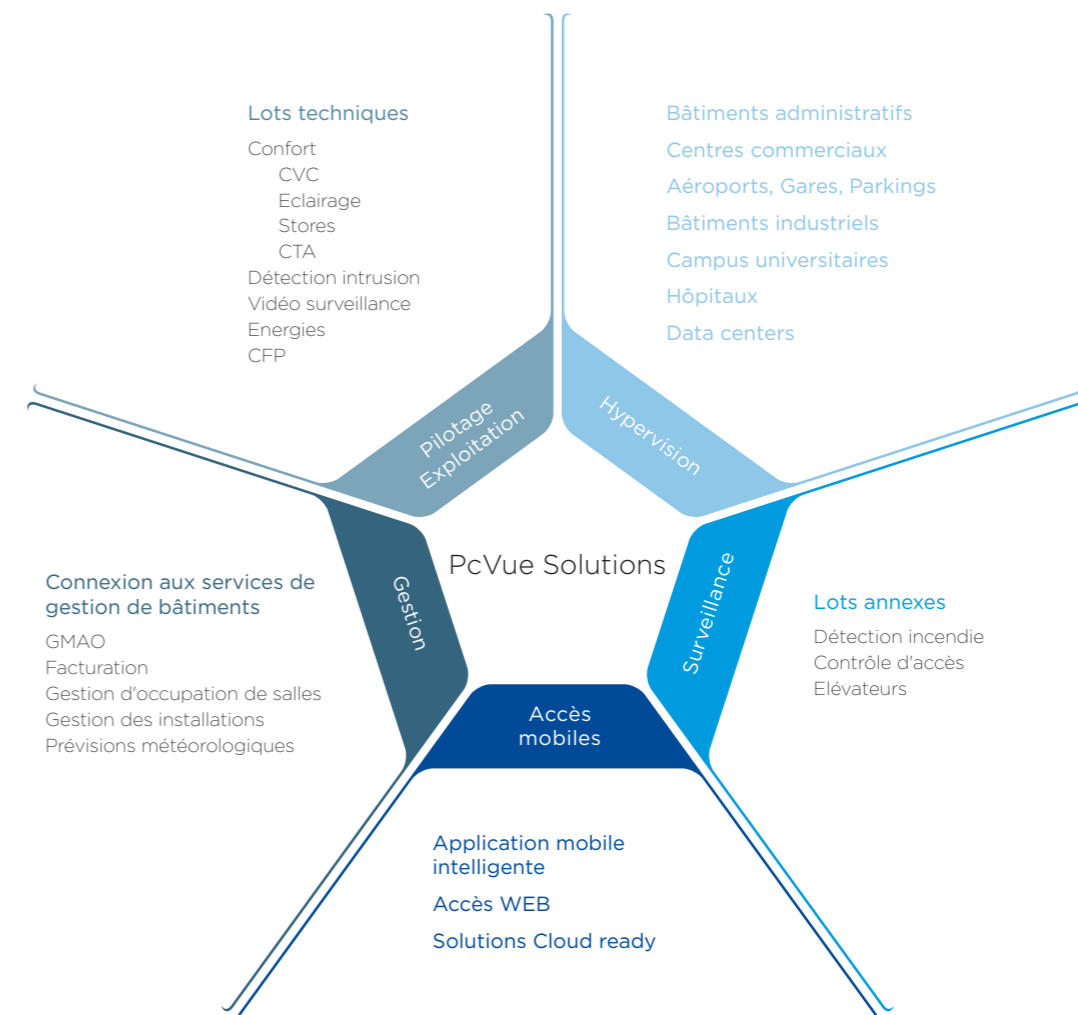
Lots techniques

Confort
CVC
Eclairage
Stores
CTA
Détection intrusion
Vidéo surveillance
Energies
CFP

Bâtiments administratifs
Centres commerciaux
Aéroports, Gares, Parkings
Bâtiments industriels
Campus universitaires
Hôpitaux
Data centers

Pilotage
Exploitation

Hypervision

PcVue Solutions

Gestion

Surveillance

Connexion aux services de gestion de bâtiments

GMAO
Facturation
Gestion d'occupation de salles
Gestion des installations
Prévisions météorologiques

Lots annexes

Détection incendie
Contrôle d'accès
Elévateurs

Accès
mobiles

Application mobile intelligente

Accès WEB

Solutions Cloud ready